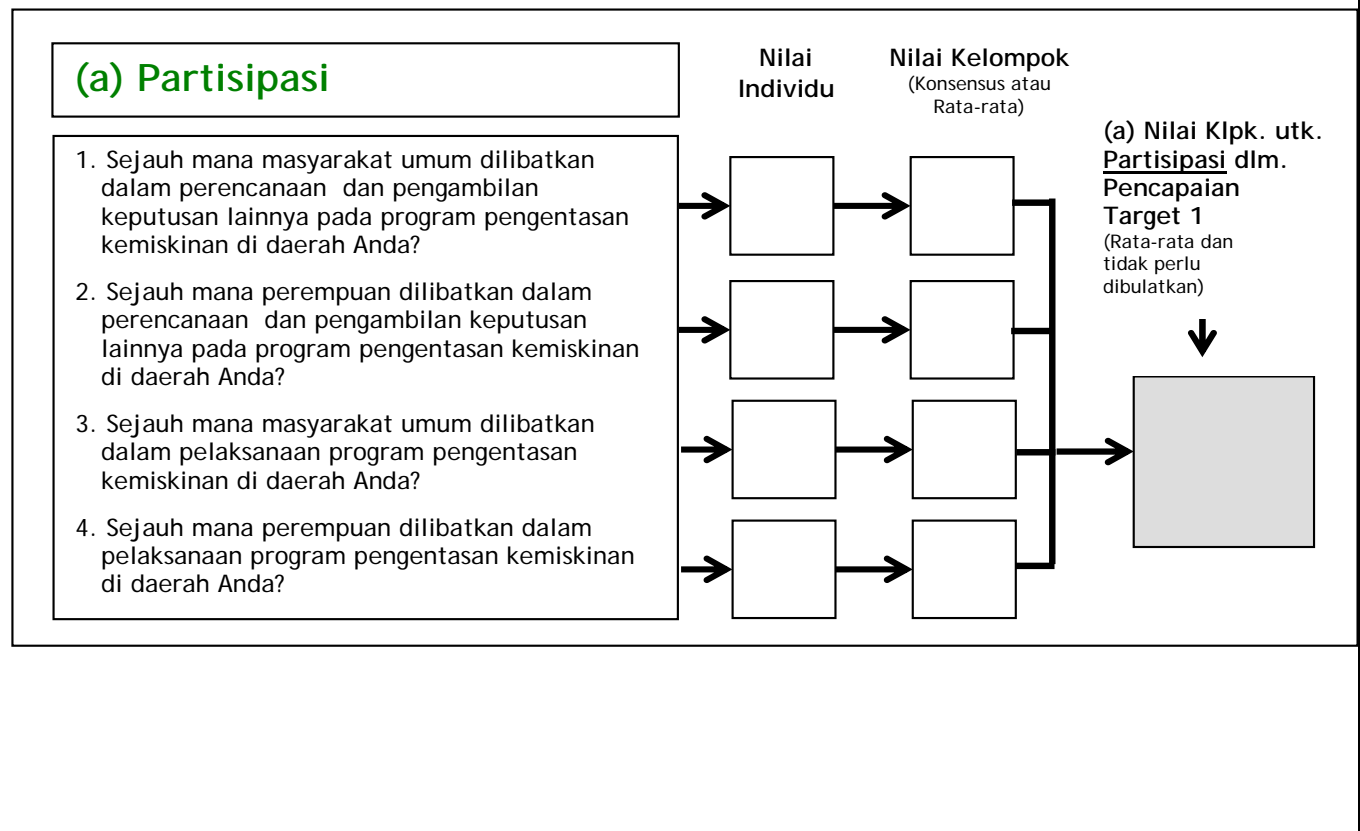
(a) Partisipasi

Nilai Individu

Nilai Kelompok
(Konsensus atau Rata-rata)

1. Sejauh mana masyarakat umum dilibatkan dalam perencanaan dan pengambilan keputusan lainnya pada program pengentasan kemiskinan di daerah Anda?

2. Sejauh mana perempuan dilibatkan dalam perencanaan dan pengambilan keputusan lainnya pada program pengentasan kemiskinan di daerah Anda?

3. Sejauh mana masyarakat umum dilibatkan dalam pelaksanaan program pengentasan kemiskinan di daerah Anda?

4. Sejauh mana perempuan dilibatkan dalam pelaksanaan program pengentasan kemiskinan di daerah Anda?

(a) Nilai Klpk. utk. Partisipasi dlm. Pencapaian Target 1
(Rata-rata dan tidak perlu dibulatkan)